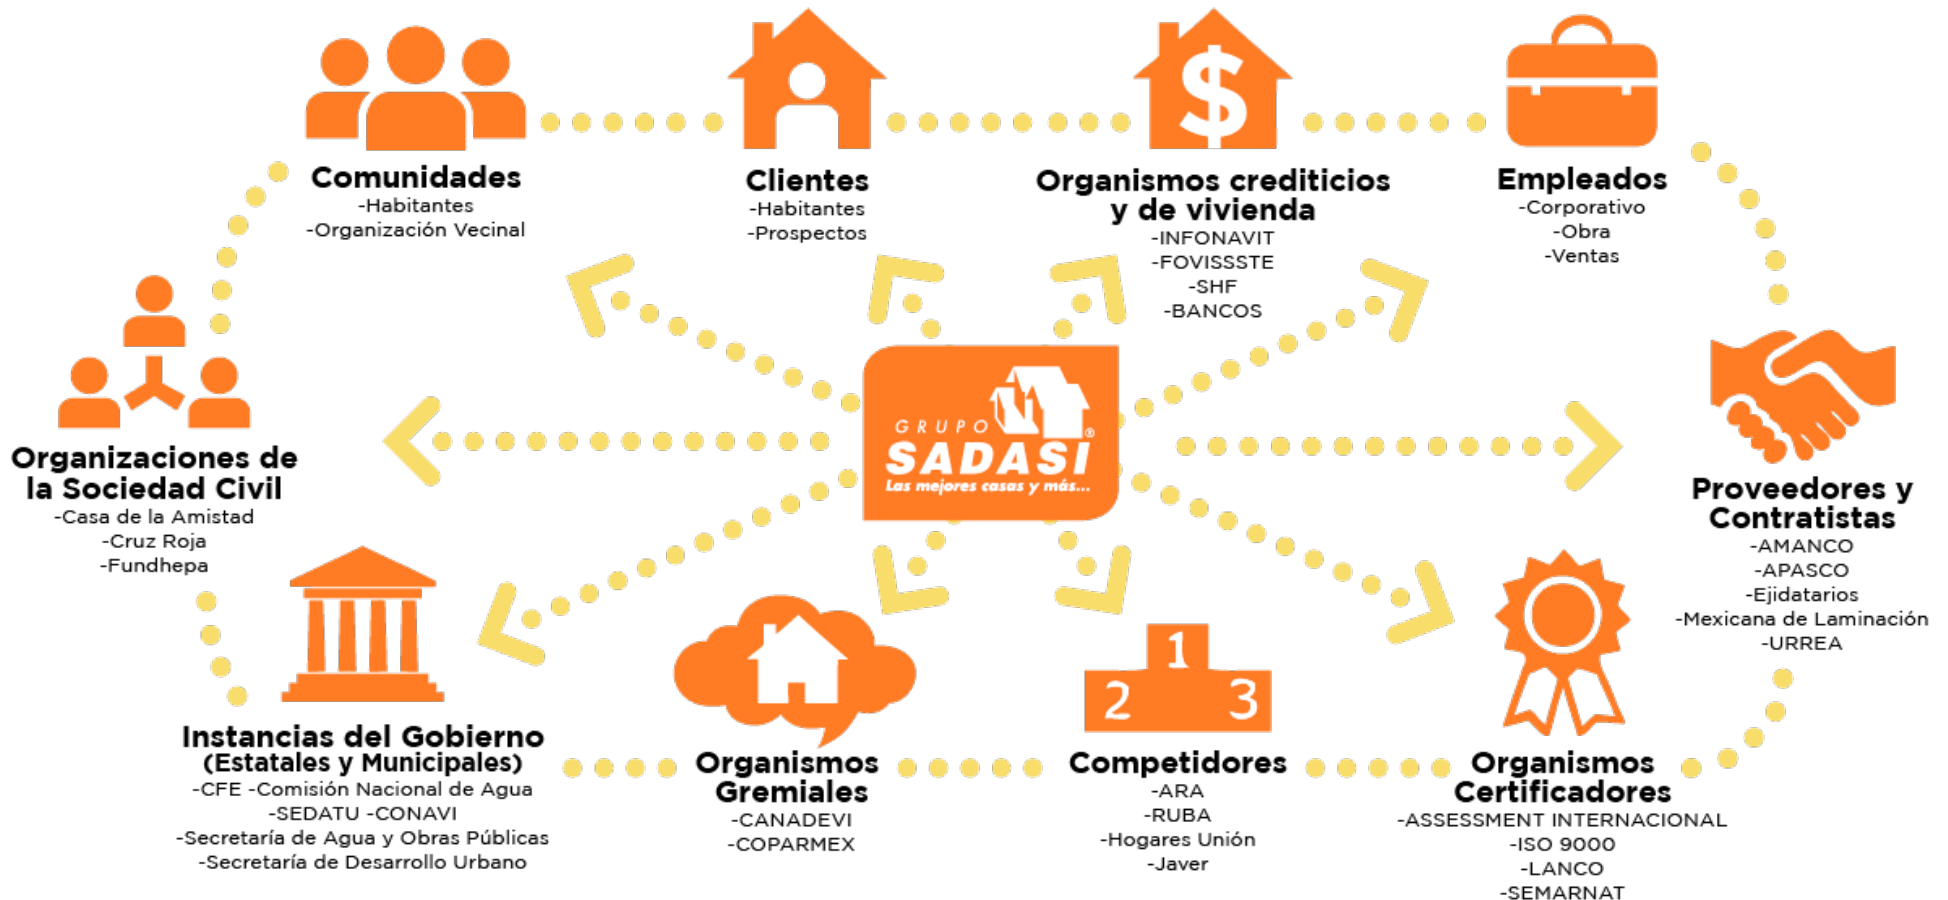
Comunidades
-Habitantes
-Organización Vecinal

Clientes
-Habitantes
-Prospectos

Organismos crediticios y de vivienda
-INFONAVIT
-FOVISSSTE
-SHF
-BANCOS

Empleados
-Corporativo
-Obra
-Ventas

Organizaciones de la Sociedad Civil
-Casa de la Amistad
-Cruz Roja
-Fundhepa

GRUPO SADASI®
Las mejores casas y más...

Proveedores y Contratistas
-AMANCO
-APASCO
-Ejidatarios
-Mexicana de Laminación
-URREA

Instancias del Gobierno (Estatales y Municipales)
-CFE -Comisión Nacional de Agua
-SEDATU -CONAVI
-Secretaría de Agua y Obras Públicas
-Secretaría de Desarrollo Urbano

Organismos Gremiales
-CANADEVI
-COPARMEX

1 2 3
Competidores
-ARA
-RUBA
-Hogares Unión
-Javer

Organismos Certificadores
-ASSESSMENT INTERNACIONAL
-ISO 9000
-LANCO
-SEMARNAT